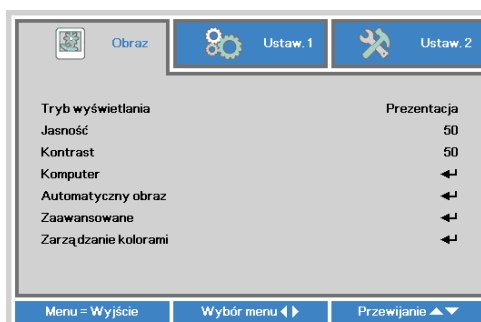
Obraz | Ustaw. 1 | Ustaw. 2

| | |
|---|---|
| Tryb wyświetlania | Prezentacja |
| Jasność | 50 |
| Kontrast | 50 |
| Komputer | ↵ |
| Automatyczny obraz | ↵ |
| Zaawansowane | ↵ |
| Zarządzanie kolorami | ↵ |

Menu = Wyjście | Wybór menu ◀▶ | Przewijanie ▲▼